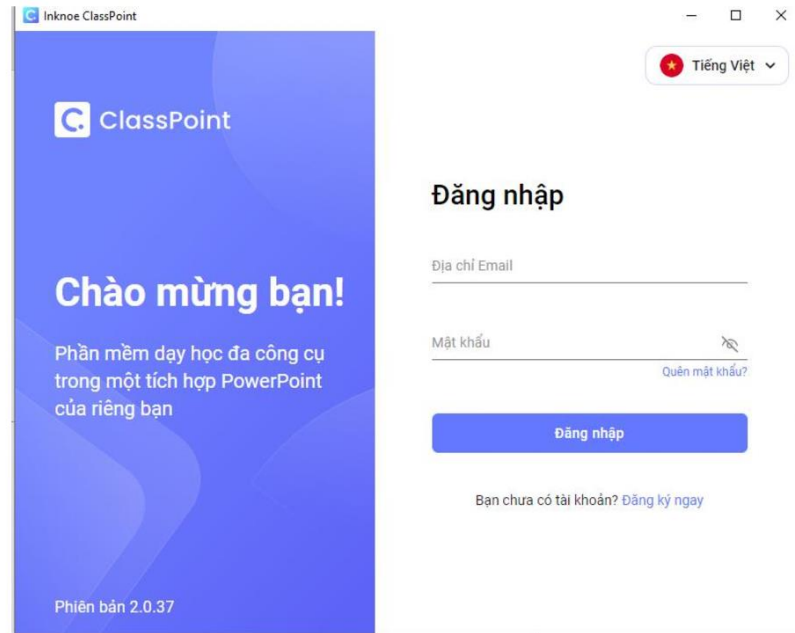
Inknoe ClassPoint

Tiếng Việt

ClassPoint

Chào mừng bạn!

Phần mềm dạy học đa công cụ trong một tích hợp PowerPoint của riêng bạn

Phiên bản 2.0.37

Đăng nhập

Địa chỉ Email

Mật khẩu

Quên mật khẩu?

Đăng nhập

Bạn chưa có tài khoản? Đăng ký ngay